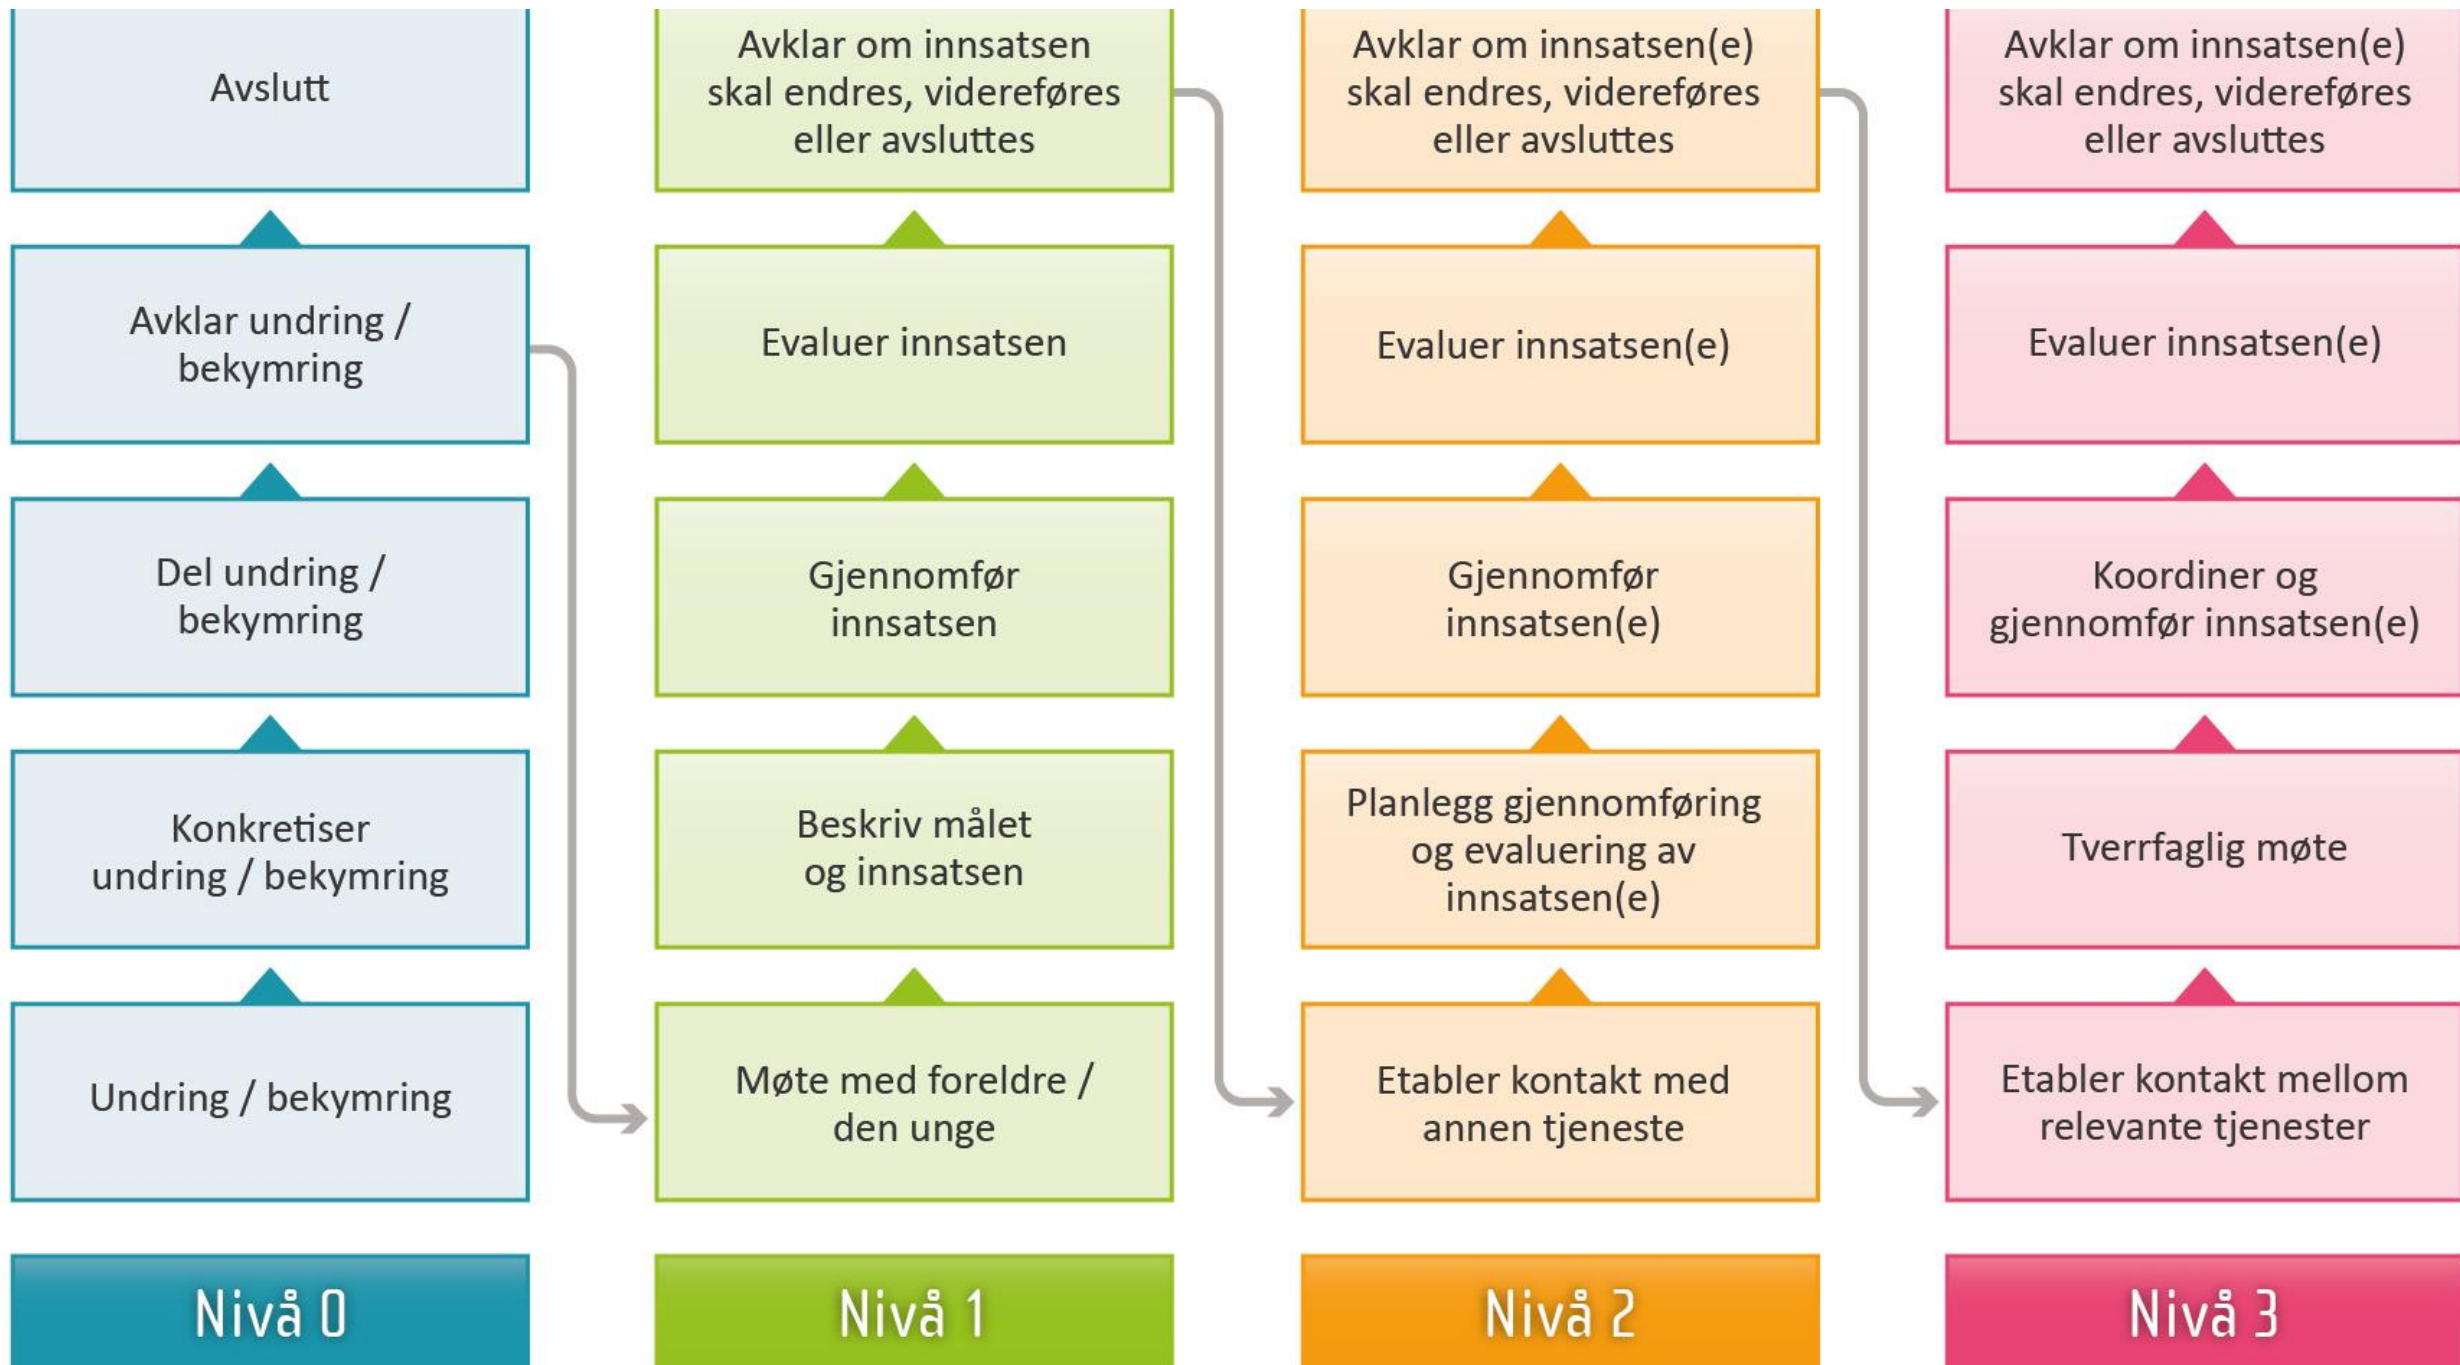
Avslutt

Avklar undring / bekymring

Del undring / bekymring

Konkretiser undring / bekymring

Undring / bekymring

Nivå 0

Avklar om innsatsen skal endres, videreføres eller avsluttes

Evaluer innsatsen

Gjennomfør innsatsen

Beskriv målet og innsatsen

Møte med foreldre / den unge

Nivå 1

Avklar om innsatsen(e) skal endres, videreføres eller avsluttes

Evaluer innsatsen(e)

Gjennomfør innsatsen(e)

Planlegg gjennomføring og evaluering av innsatsen(e)

Etabler kontakt med annen tjeneste

Nivå 2

Avklar om innsatsen(e) skal endres, videreføres eller avsluttes

Evaluer innsatsen(e)

Koordiner og gjennomfør innsatsen(e)

Tverrfaglig møte

Etabler kontakt mellom relevante tjenester

Nivå 3